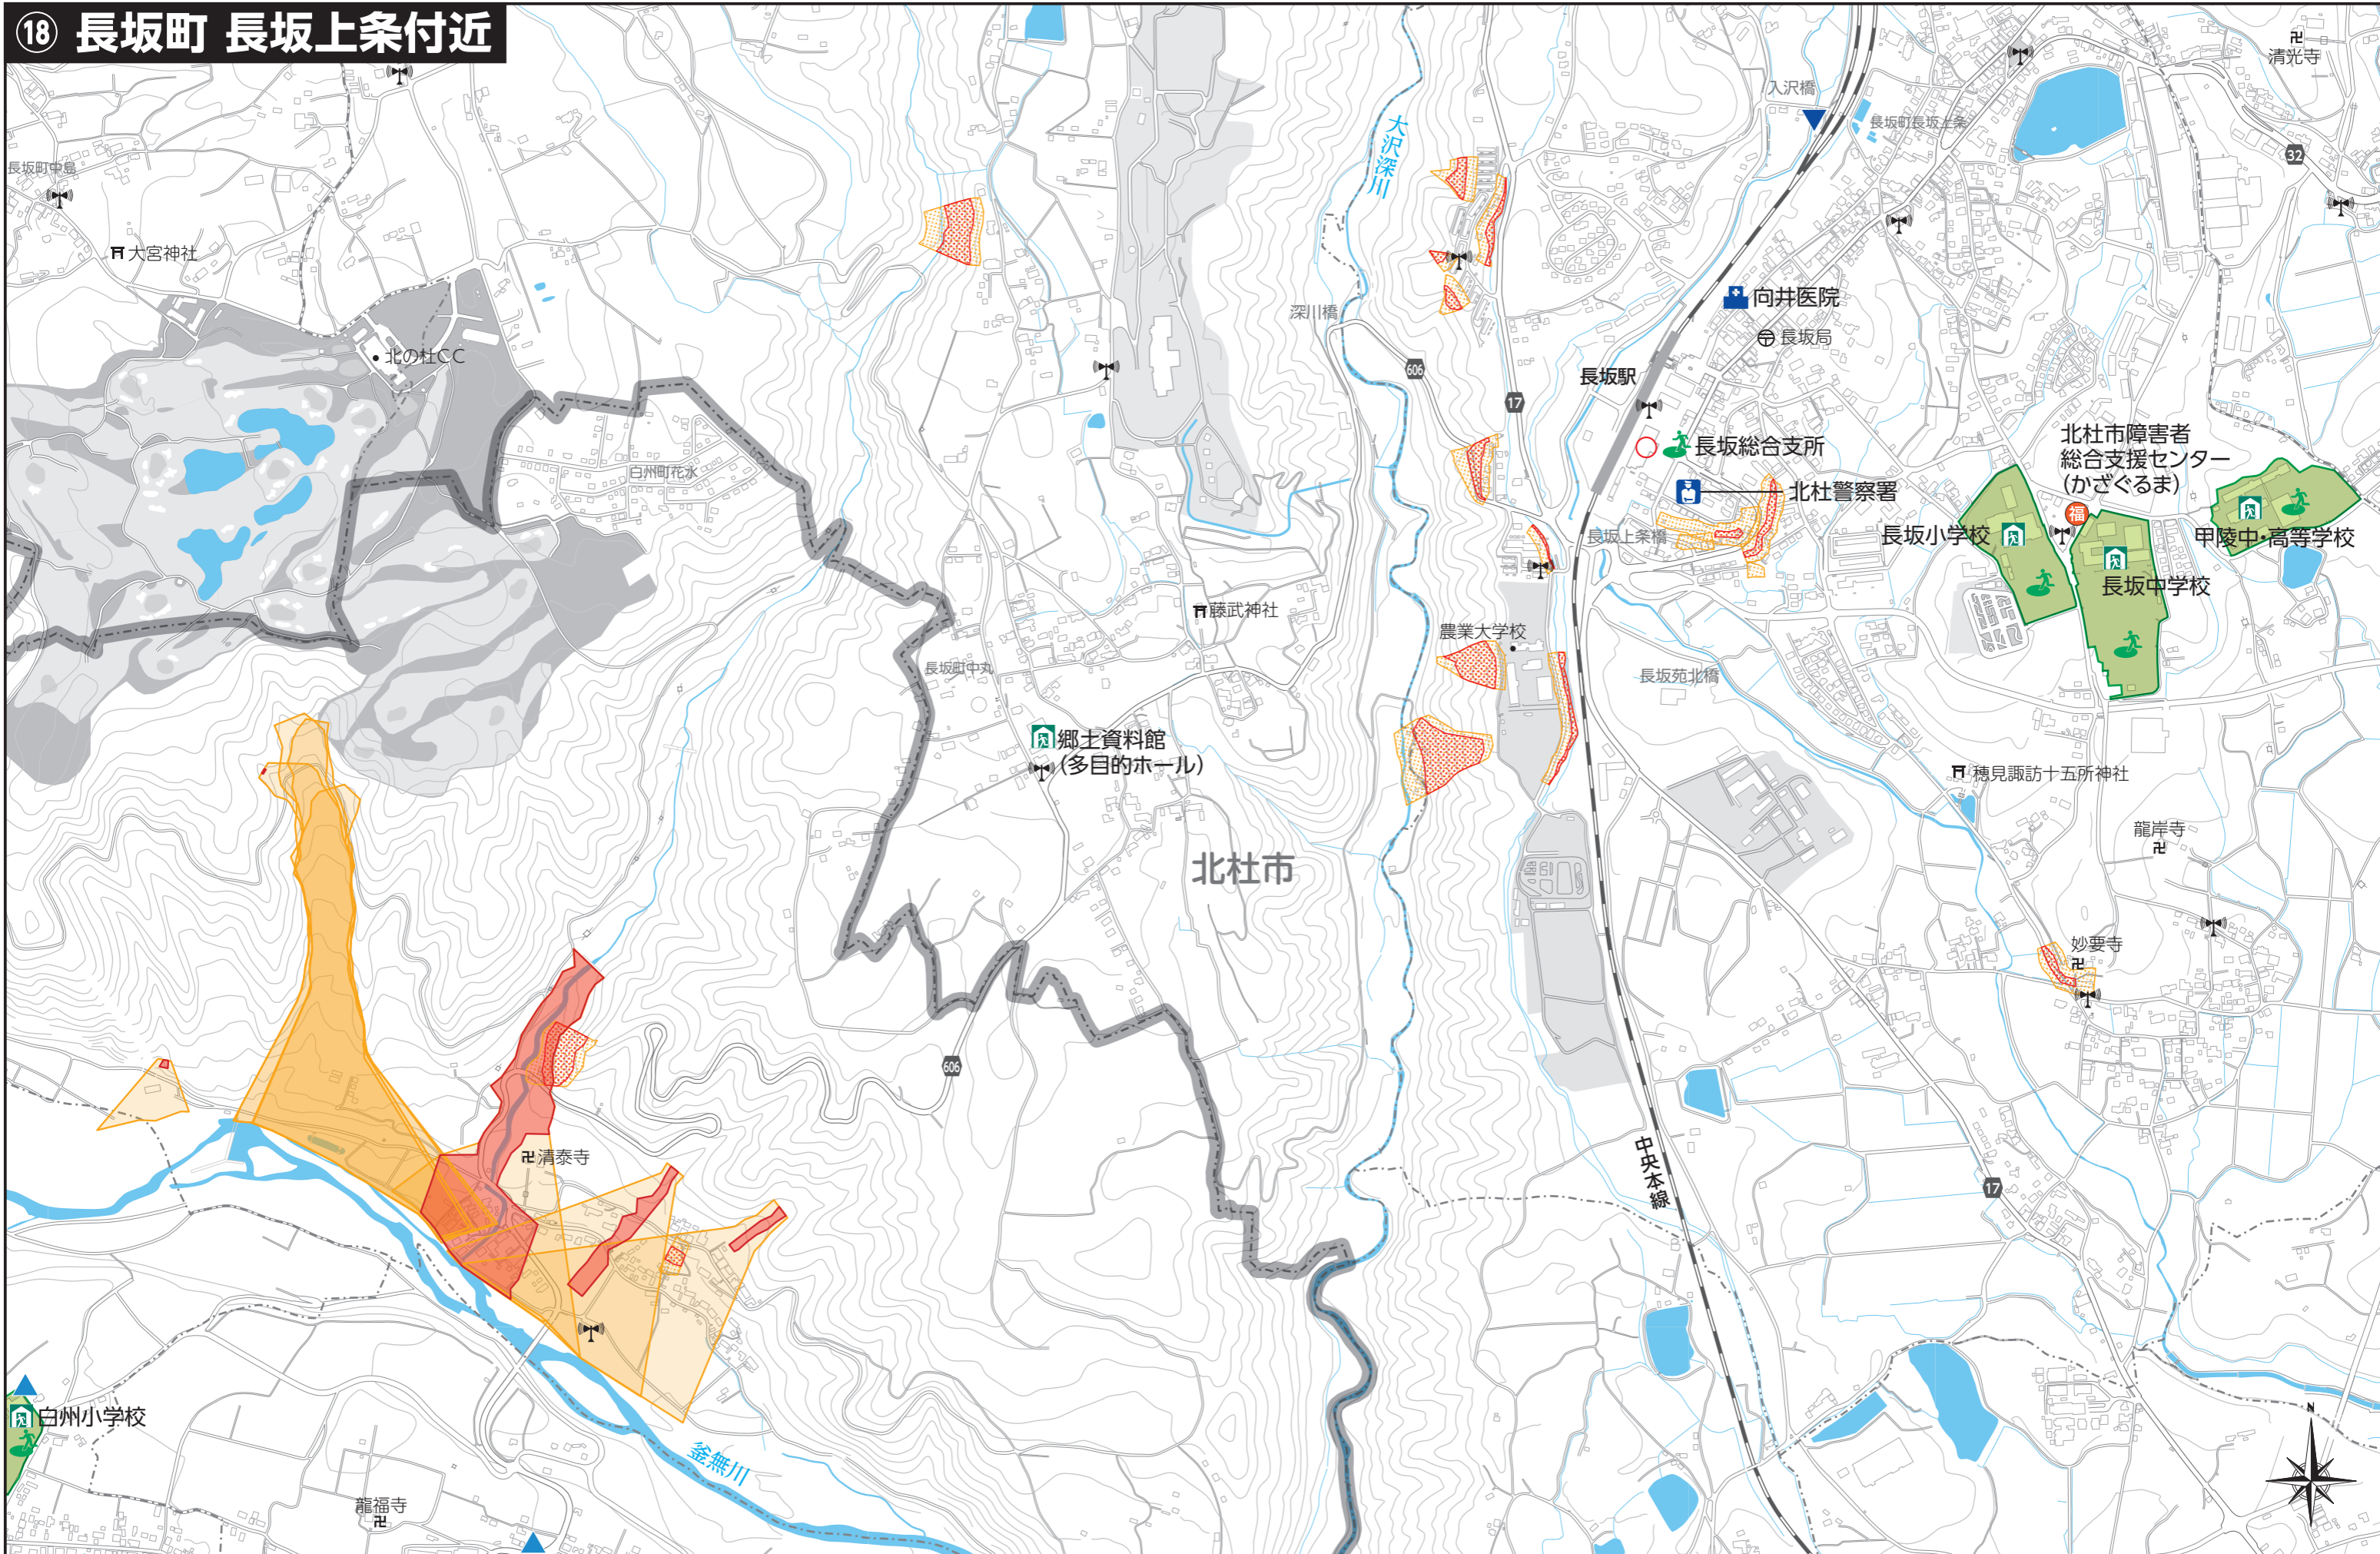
⑱ 長坂町 長坂上条付近

清光寺
入沢橋
長坂町長坂上条
32
長坂町中島
大宮神社
大沢深川
向井医院
長坂局
深川橋
606
17
長坂駅
北の杜CC
白州町花水
長坂総合支所
北杜警察署
北杜市障害者総合支援センター(かざぐるま)
福
長坂小学校
甲陵中・高等学校
長坂上条橋
長坂中学校
藤武神社
農業大学校
長坂町中丸
長坂苑北橋
郷土資料館(多目的ホール)
穂見諏訪十五所神社
北杜市
龍岸寺
妙要寺
606
清泰寺
中央本線
17
白州小学校
釜無川
龍福寺
N